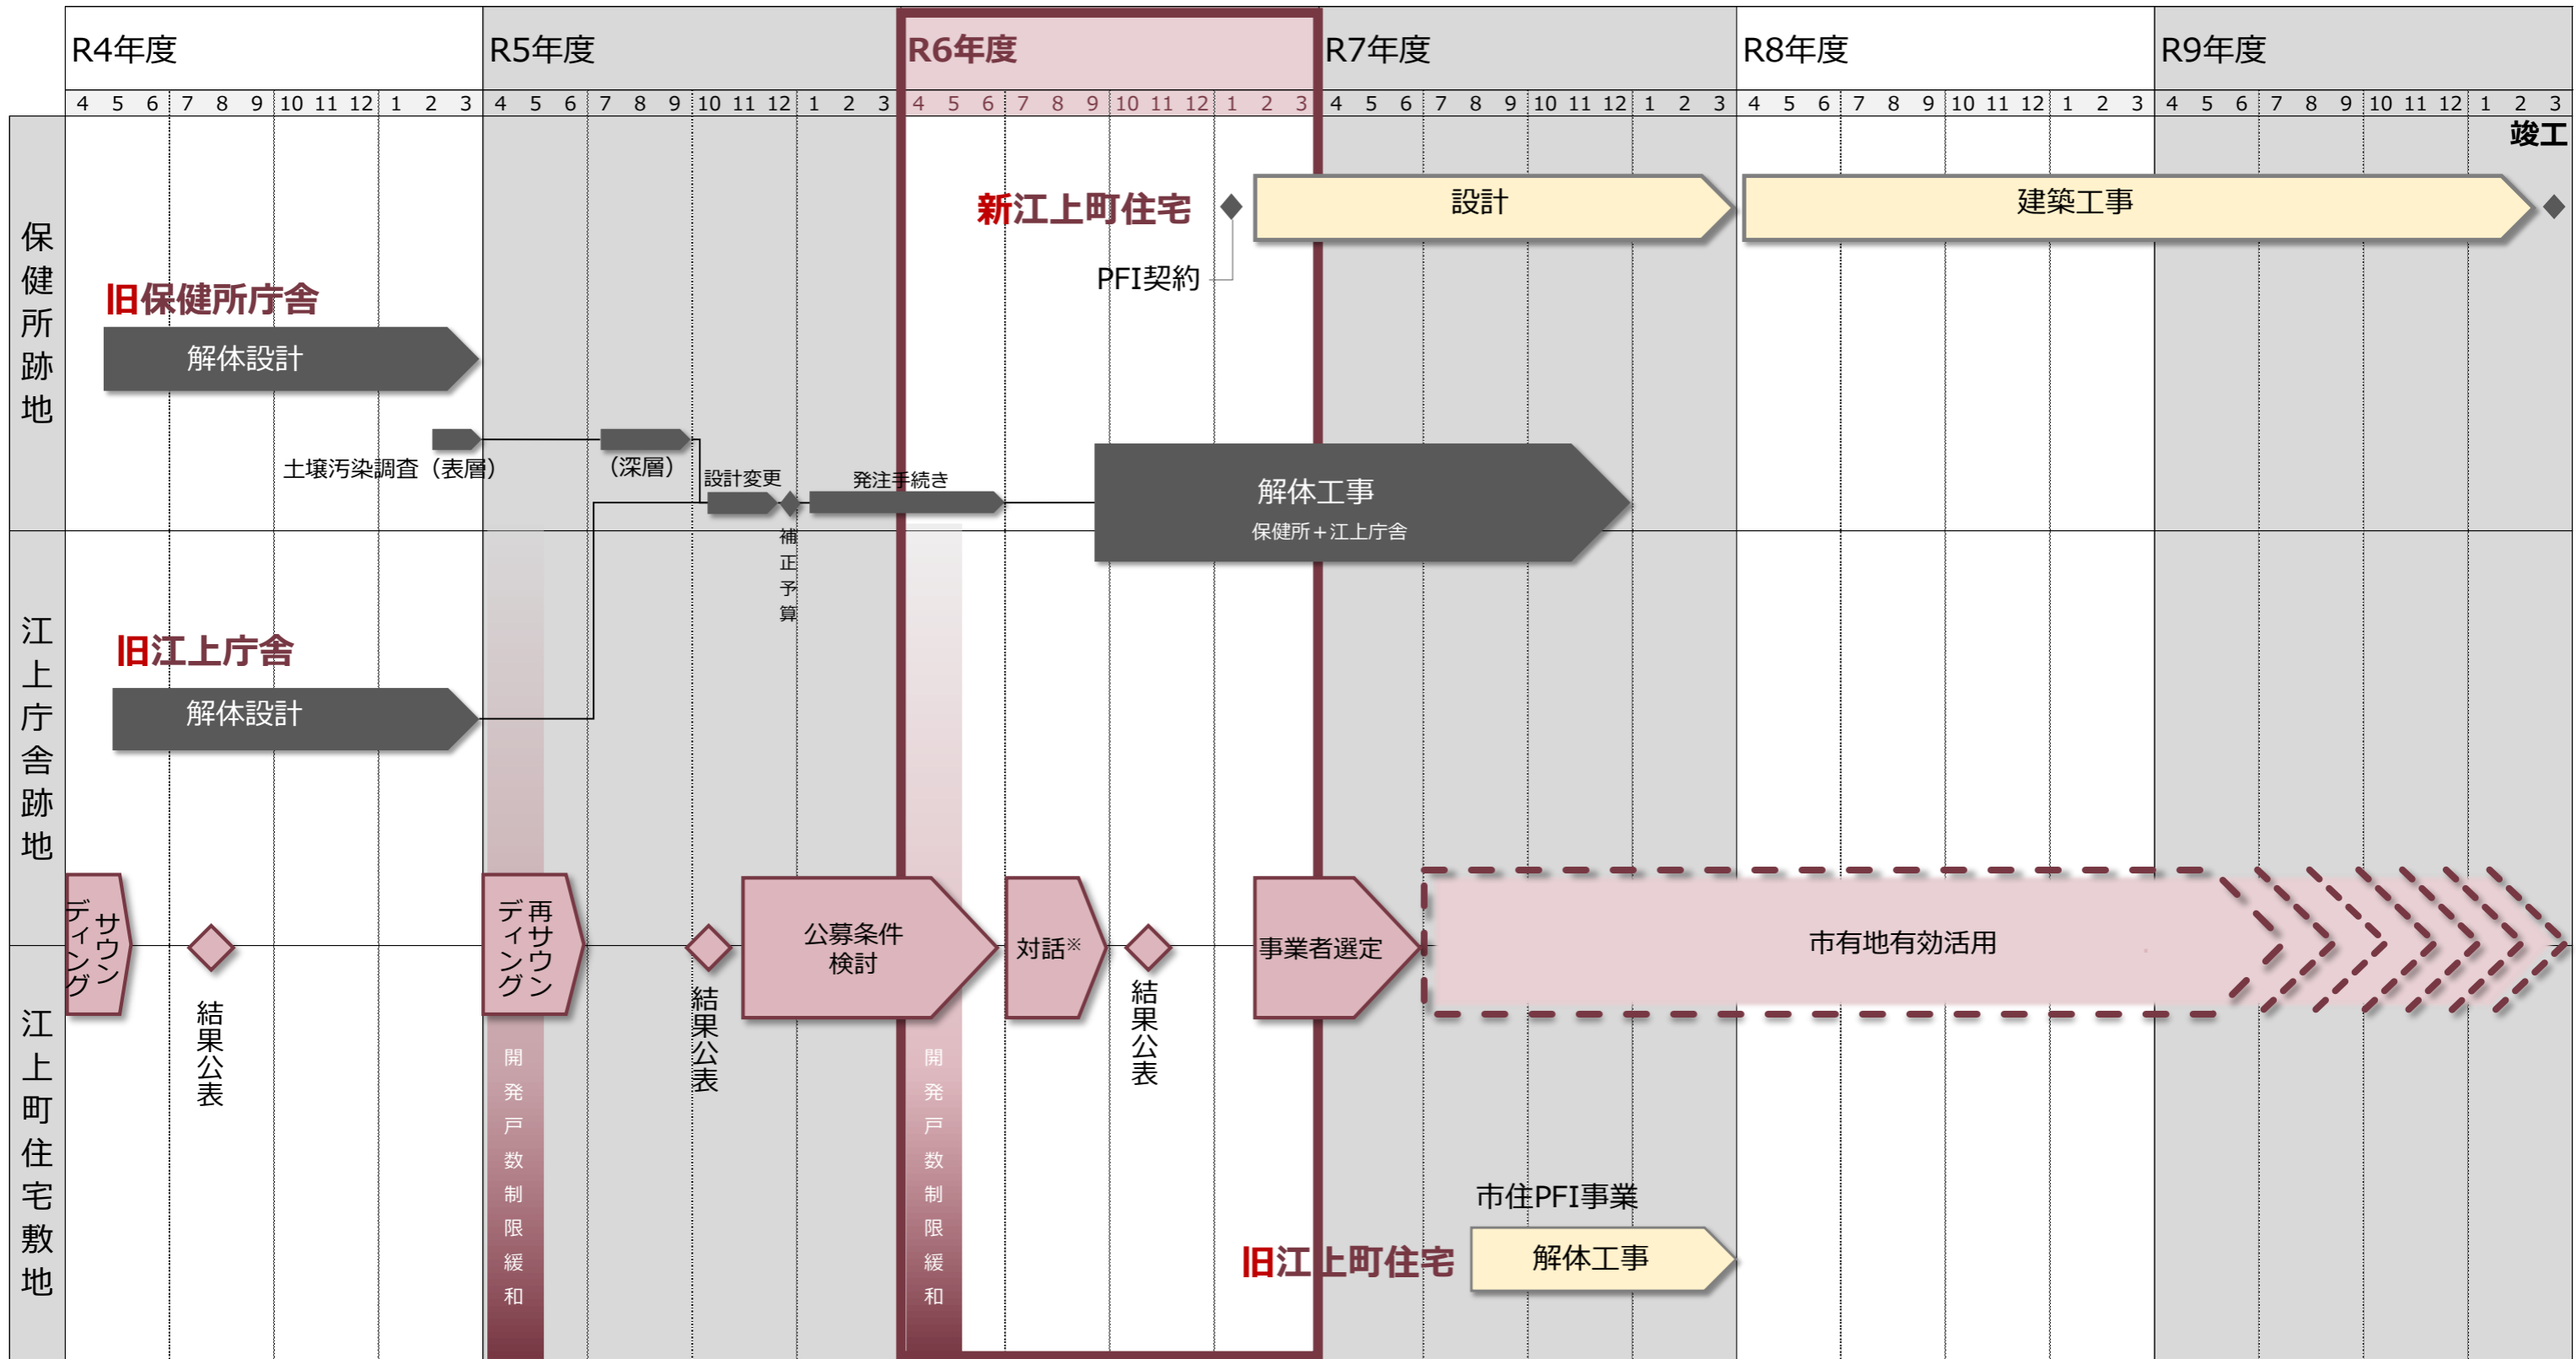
R4年度 R5年度 R6年度 R7年度 R8年度 R9年度

4 5 6 7 8 9 10 11 12 1 2 3 4 5 6 7 8 9 10 11 12 1 2 3 4 5 6 7 8 9 10 11 12 1 2 3 4 5 6 7 8 9 10 11 12 1 2 3 4 5 6 7 8 9 10 11 12 1 2 3 4 5 6 7 8 9 10 11 12 1 2 3

竣工

保健所跡地

新江上町住宅

設計

建築工事

PFI契約

旧保健所庁舎

解体設計

土壌汚染調査（表層）

（深層）

設計変更

発注手続き

補正予算

解体工事

保健所＋江上庁舎

江上庁舎跡地

旧江上庁舎

解体設計

江上町住宅敷地

サウンディング

結果公表

再サウンディング

開発戸数制限緩和

結果公表

公募条件検討

開発戸数制限緩和

対話※

結果公表

事業者選定

市有地有効活用

市住PFI事業

旧江上町住宅

解体工事